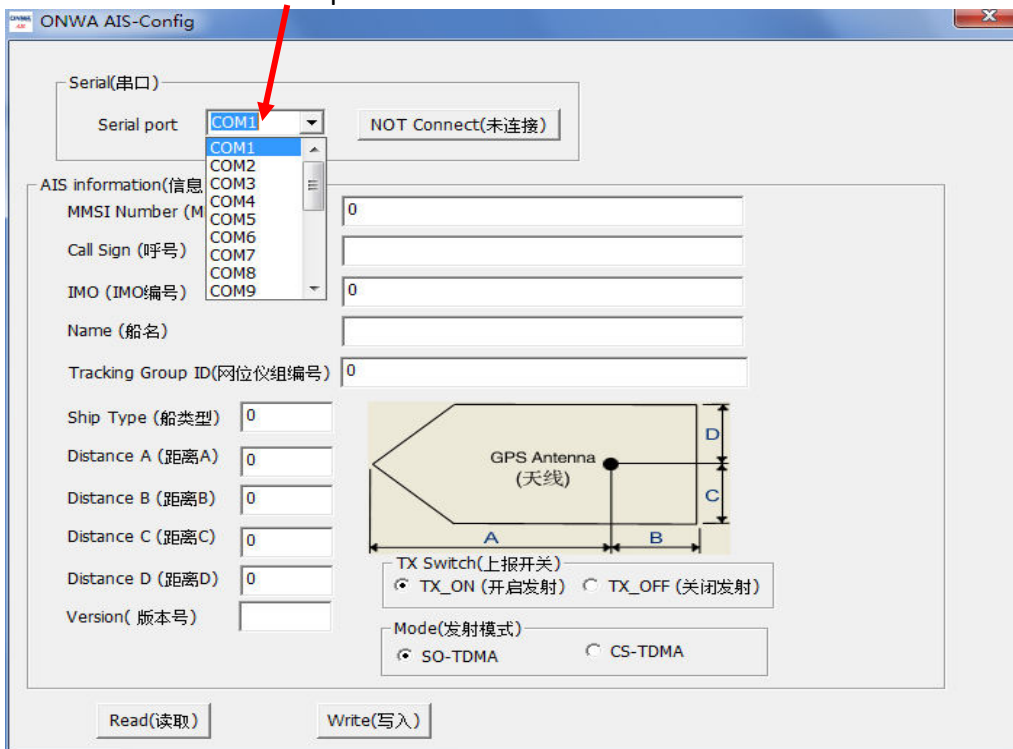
ONWA AIS-Config

Serial(串口)

Serial port COM1

NOT Connect(未连接)

COM1
COM2
COM3
COM4
COM5
COM6
COM7
COM8
COM9

AIS information(信息

MMSI Number (M 0

Call Sign (呼号)

IMO (IMO编号) 0

Name (船名)

Tracking Group ID(网位仪组编号) 0

Ship Type (船类型) 0

Distance A (距离A) 0

Distance B (距离B) 0

Distance C (距离C) 0

Distance D (距离D) 0

Version( 版本号)

GPS Antenna
(天线)

D

C

A

B

TX Switch(上报开关)
TX_ON (开启发射) TX_OFF (关闭发射)

Mode(发射模式)
SO-TDMA CS-TDMA

Read(读取)

Write(写入)